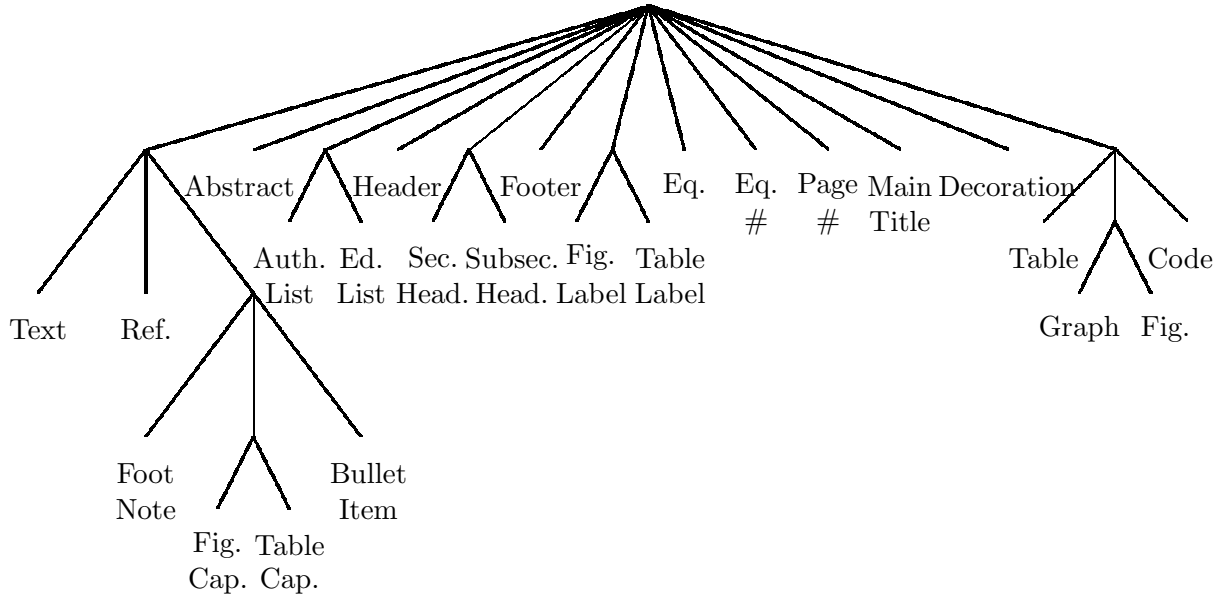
Abstract Header Footer Eq. Eq. # Page # Main Title Decoration

Auth. List Ed. List Sec. Head. Subsec. Head. Fig. Label Table Label

Table Code

Text Ref.

Graph Fig.

Foot Note Bullet Item

Fig. Cap. Table Cap.